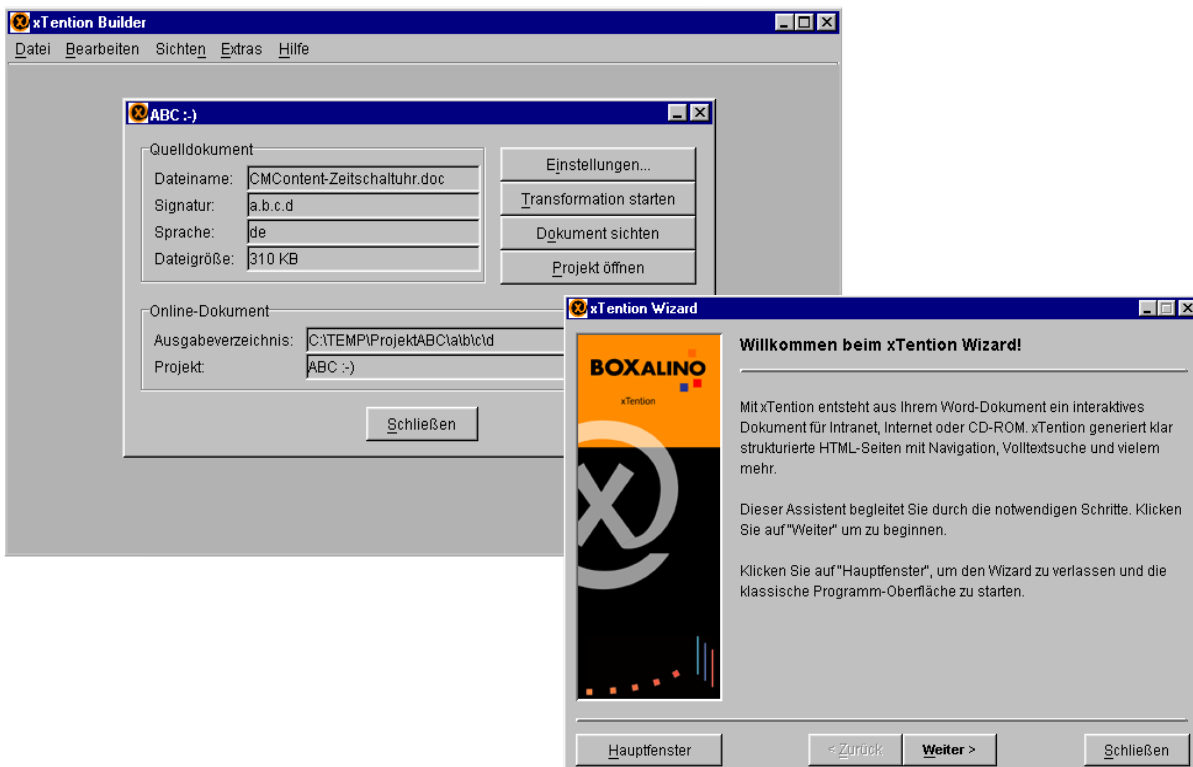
xTention Builder

Datei Bearbeiten Sichten Extras Hilfe

ABC :-)

Quelldokument

Dateiname: CMContent-Zeitschaltuhr.doc

Signatur: a.b.c.d

Sprache: de

Dateigröße: 310 KB

Einstellungen...

Transformation starten

Dokument sichten

Projekt öffnen

Online-Dokument

Ausgabeverzeichnis: C:\TEMP\ProjektABC\a\b\c\d

Projekt: ABC :-)

Schließen

xTention Wizard

BOXALINO

xTention

Willkommen beim xTention Wizard!

Mit xTention entsteht aus Ihrem Word-Dokument ein interaktives Dokument für Intranet, Internet oder CD-ROM. xTention generiert klar strukturierte HTML-Seiten mit Navigation, Volltextsuche und vielem mehr.

Dieser Assistent begleitet Sie durch die notwendigen Schritte. Klicken Sie auf "Weiter" um zu beginnen.

Klicken Sie auf "Hauptfenster", um den Wizard zu verlassen und die klassische Programm-Oberfläche zu starten.

Hauptfenster

< Zurück

Weiter >

Schließen